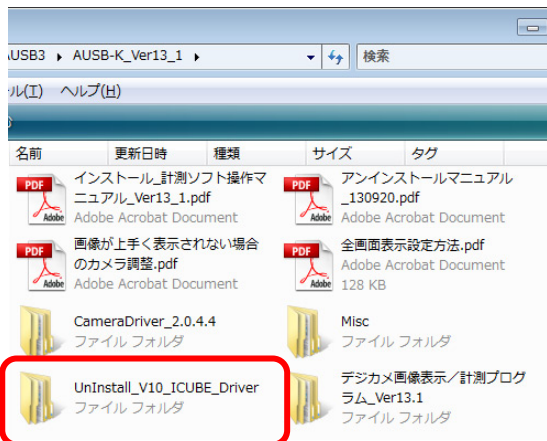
AUSB3 ▸ AUSB-K_Ver13_1 ▸

検索

ール(T) ヘルプ(H)

名前 更新日時 種類 サイズ タグ

PDF Adobe
インストール_計測ソフト操作マニュアル_Ver13_1.pdf
Adobe Acrobat Document

PDF Adobe
アンインストールマニュアル_130920.pdf
Adobe Acrobat Document

PDF Adobe
画像が上手く表示されない場合のカメラ調整.pdf
Adobe Acrobat Document

PDF Adobe
全画面表示設定方法.pdf
Adobe Acrobat Document
128 KB

CameraDriver_2.0.4.4
ファイル フォルダ

Misc
ファイル フォルダ

UnInstall_V10_ICUBE_Driver
ファイル フォルダ

デジカメ画像表示／計測プログラム_Ver13.1
ファイル フォルダ